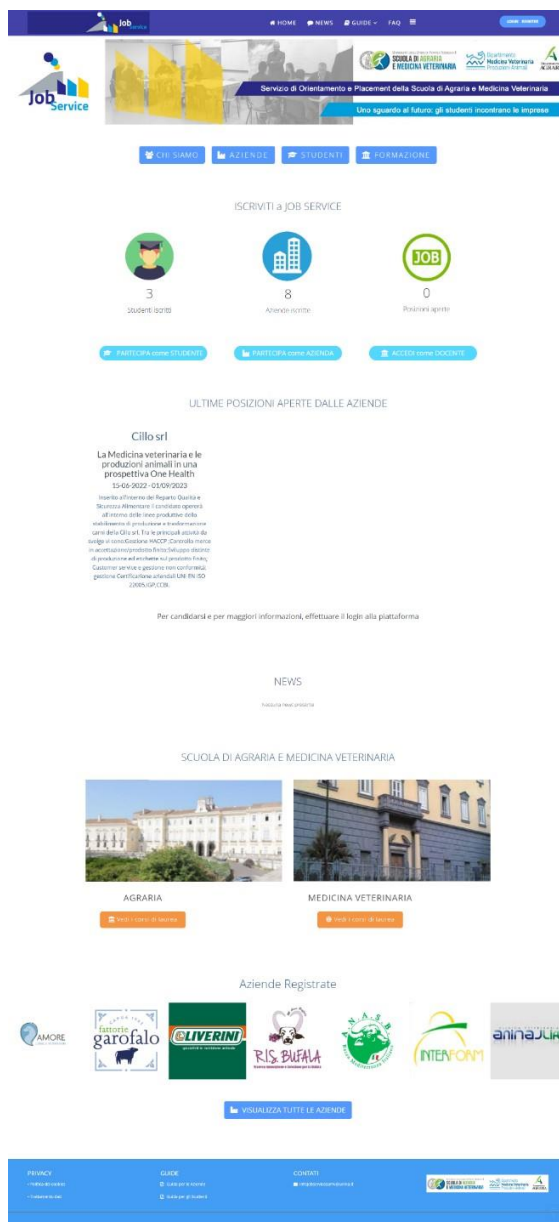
Job Service

HOME NEWS GUIDE FAQ

Job Service

SCUOLA DI AGRARIA E MEDICINA VETERINARIA

Dipartimento Medicina Veterinaria Produzioni Animali

Servizio di Orientamento e Placement della Scuola di Agraria e Medicina Veterinaria

Uno sguardo al futuro: gli studenti incontrano le imprese

CHI SIAMO AZIENDE STUDENTI FORMAZIONE

ISCRIVITI a JOB SERVICE

JOB

3
Studenti iscritti

8
Aziende iscritte

0
Posizioni aperte

PARTECIPA come STUDENTE PARTECIPA come AZIENDA ACCEDI come DOCENTE

ULTIME POSIZIONI APERTE DALLE AZIENDE

Cillo srl

La Medicina veterinaria e le produzioni animali in una prospettiva One Health

15-06-2022 - 01/09/2023

Inserito all'interno del Reparto Qualità e Sicurezza Alimentare il candidato opererà all'interno delle linee produttive dello stabilimento di produzione e trasformazione carni della Cillo srl. Tra le principali attività da svolge vi sono:Gestione HACCP ;Controllo merce in accettazione/prodotto finito;Sviluppo ducato di produzione ed etichette sul prodotto finito; Customer service e gestione non conformità; gestione Certificazione aziendali UNI EN ISO 22005,IGP,CCBI.

Per candidarsi e per maggiori informazioni, effettuare il login alla piattaforma

NEWS

Nessuna news presente

SCUOLA DI AGRARIA E MEDICINA VETERINARIA

AGRARIA
Vedi i corsi di laurea

MEDICINA VETERINARIA
Vedi i corsi di laurea

Aziende Registrate

AMORE

fattorie garofalo

OLIVERINI

RIS. BUFALA

A.S.B.

INTERFORM

aninaJUIR

VISUALIZZA TUTTE LE AZIENDE

PRIVACY
Politica dei cookie
Trattamento dati

GUIDE
Guida per le aziende
Guida per gli studenti

CONTATI
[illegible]

SCUOLA DI AGRARIA E MEDICINA VETERINARIA